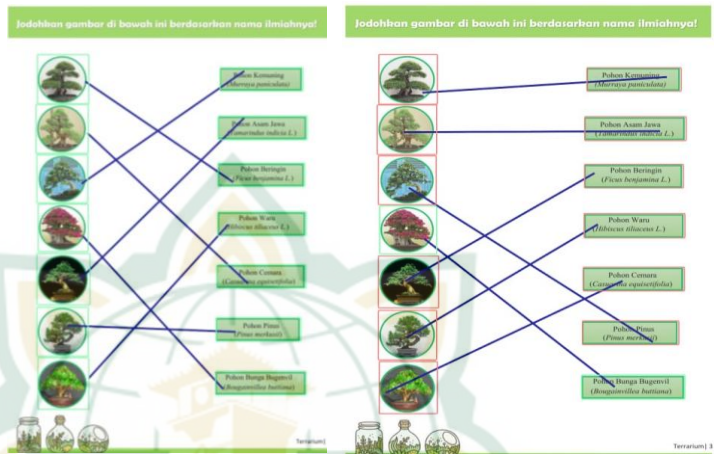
Jodohkan gambar di bawah ini berdasarkan nama ilmiahnya!

Pohon Kemuning
(Murraya paniculata)

Pohon Asam Jawa
(Tamarindus indica L.)

Pohon Beringin
(Ficus benjamina L.)

Pohon Waru
(Hibiscus tiliaceus L.)

Pohon Cemara
(Casuarina equisetifolia)

Pohon Pinus
(Pinus merkusii)

Pohon Bunga Bugenvil
(Bougainvillea buttiana)

Terrarium|

Jodohkan gambar di bawah ini berdasarkan nama ilmiahnya!

Pohon Kemuning
(Murraya paniculata)

Pohon Asam Jawa
(Tamarindus indica L.)

Pohon Beringin
(Ficus benjamina L.)

Pohon Waru
(Hibiscus tiliaceus L.)

Pohon Cemara
(Casuarina equisetifolia)

Pohon Pinus
(Pinus merkusii)

Pohon Bunga Bugenvil
(Bougainvillea buttiana)

Terrarium| 3